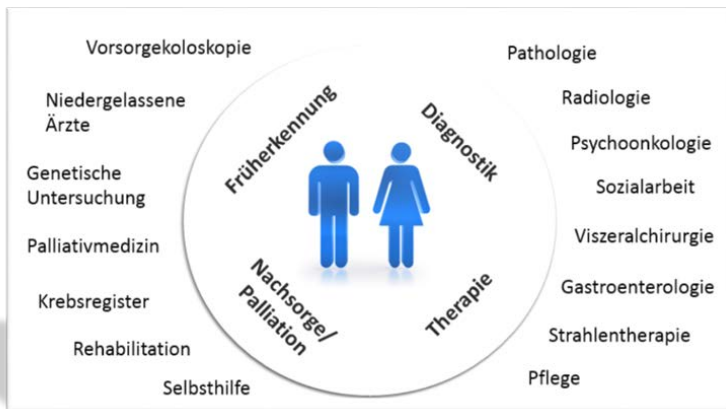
Vorsorgekoloskopie

Niedergelassene Ärzte

Genetische Untersuchung

Palliativmedizin

Krebsregister

Rehabilitation

Selbsthilfe

Früherkennung

Diagnostik

Nachsorge/ Palliation

Therapie

Pathologie

Radiologie

Psychoonkologie

Sozialarbeit

Viszeralchirurgie

Gastroenterologie

Strahlentherapie

Pflege